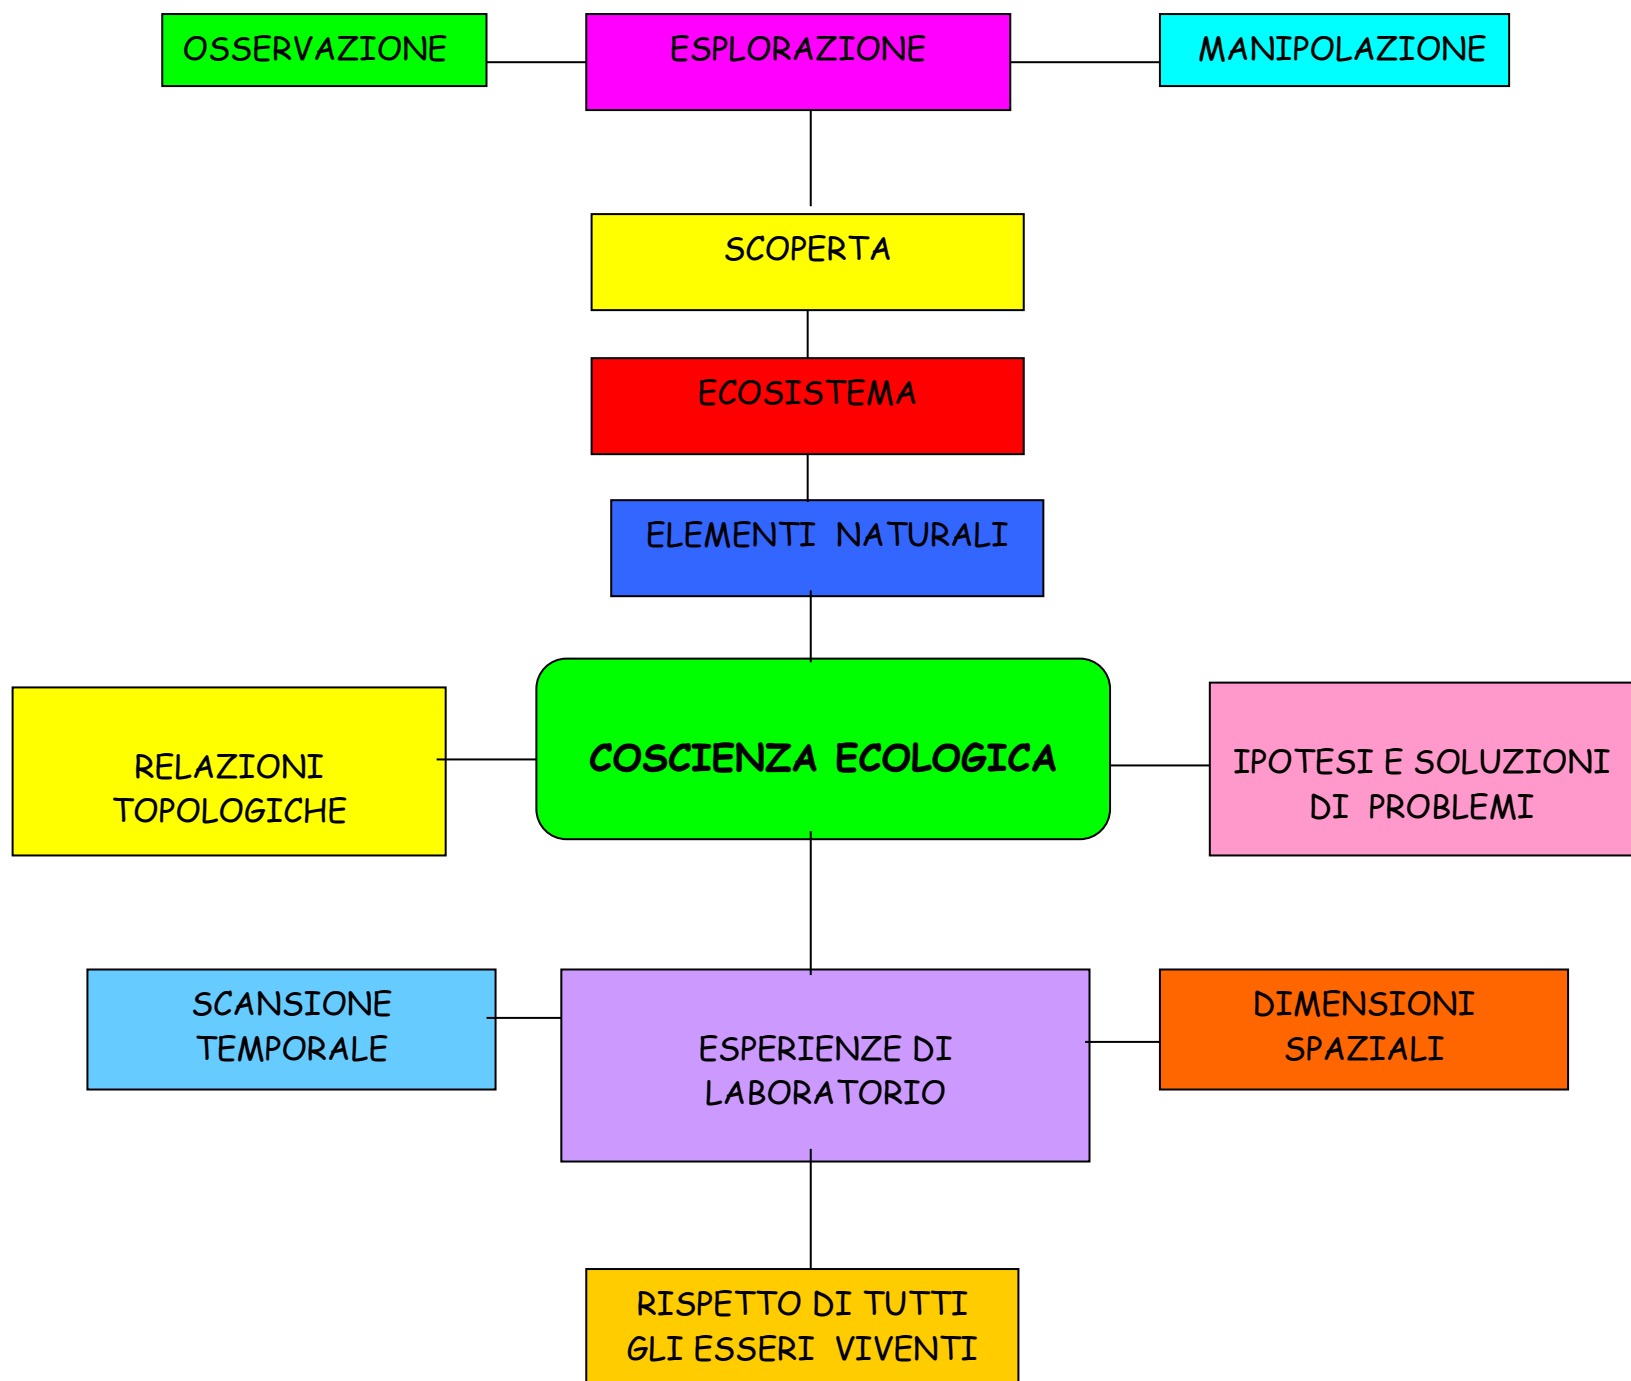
OSSERVAZIONE

ESPLORAZIONE

MANIPOLAZIONE

SCOPERTA

ECOSISTEMA

ELEMENTI NATURALI

RELAZIONI TOPOLOGICHE

COSCIENZA ECOLOGICA

IPOTESI E SOLUZIONI DI PROBLEMI

SCANSIONE TEMPORALE

ESPERIENZE DI LABORATORIO

DIMENSIONI SPAZIALI

RISPETTO DI TUTTI GLI ESSERI VIVENTI